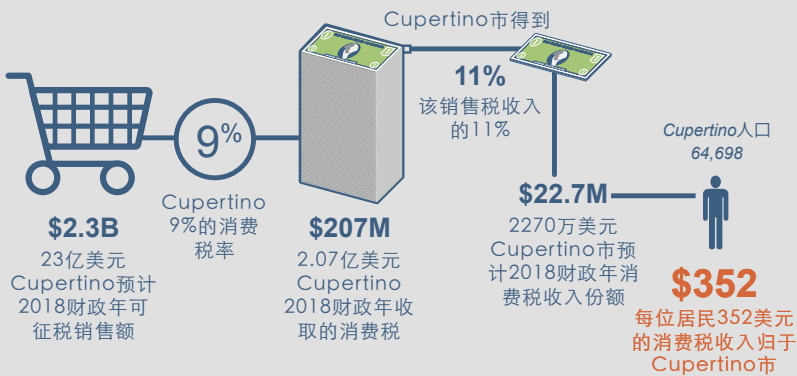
Cupertino市得到

11%
该销售税收入的11%

Cupertino人口
64,698

9%

$2.3B
23亿美元
Cupertino预计2018财政年可征税销售额

Cupertino
9%的消费税率

$207M
2.07亿美元
Cupertino
2018财政年收取的消费税

$22.7M
2270万美元
Cupertino市预计2018财政年消费税收入份额

$352
每位居民352美元的消费税收入归于Cupertino市